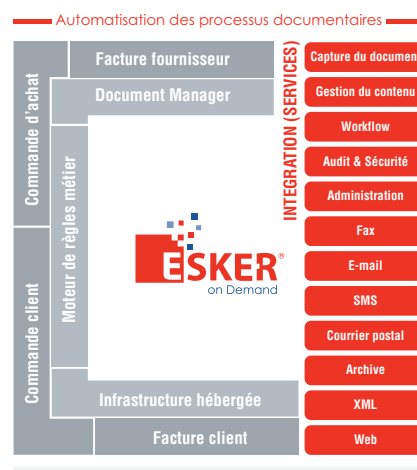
Automatisation des processus documentaires

Commande d'achat

Commande client

Facture fournisseur

Document Manager

Moteur de règles métier

ESKER®
on Demand

Infrastructure hébergée

Facture client

INTEGRATION (SERVICES)

Capture du documen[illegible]

Gestion du contenu

Workflow

Audit & Sécurité

Administration

Fax

E-mail

SMS

Courrier postal

Archive

XML

Web